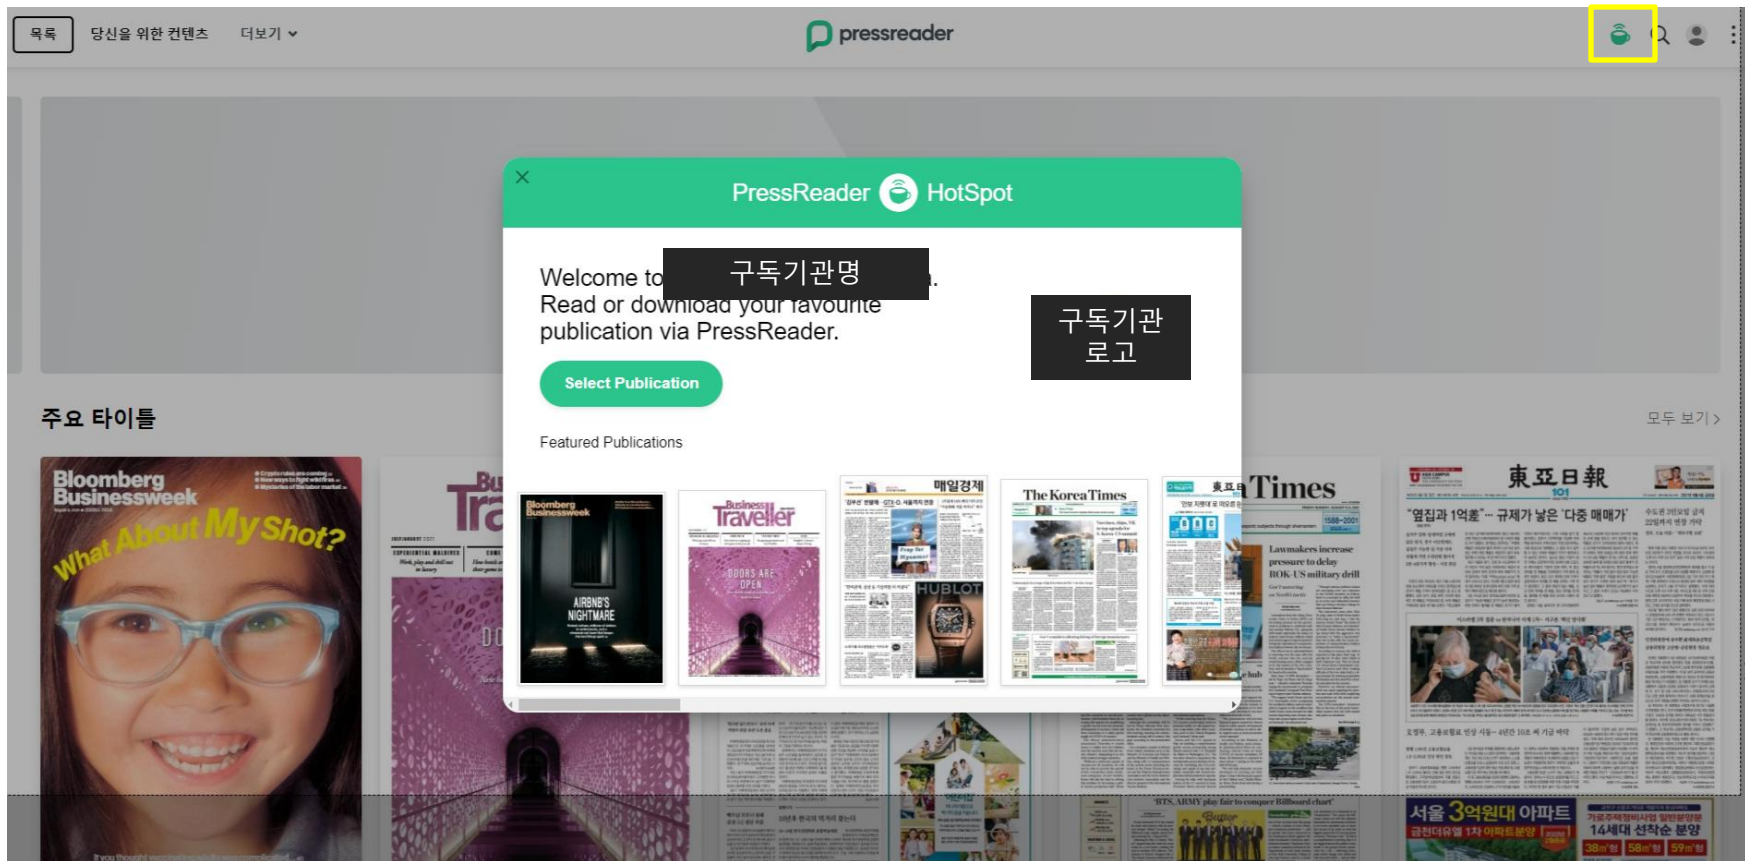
목록 당신을 위한 컨텐츠 더보기

pressreader

PressReader HotSpot

Welcome to 구독기관명 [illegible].
Read or download your favourite publication via PressReader.

구독기관 로고

Select Publication

Featured Publications

Bloomberg Businessweek

AIRBNB'S NIGHTMARE

Business Traveller

DOORS ARE OPEN

매일경제

HUBLOT

The Korea Times

東亞日報

주요 타이틀

모두 보기 >

Bloomberg Businessweek

What About My Shot?

Times

Lawmakers increase pressure to delay ROK-US military drill

東亞日報

'옆집과 1억差'… 규제가 낳은 '다중 매매가'

서울 3억원대 아파트

14세대 선착순 분양